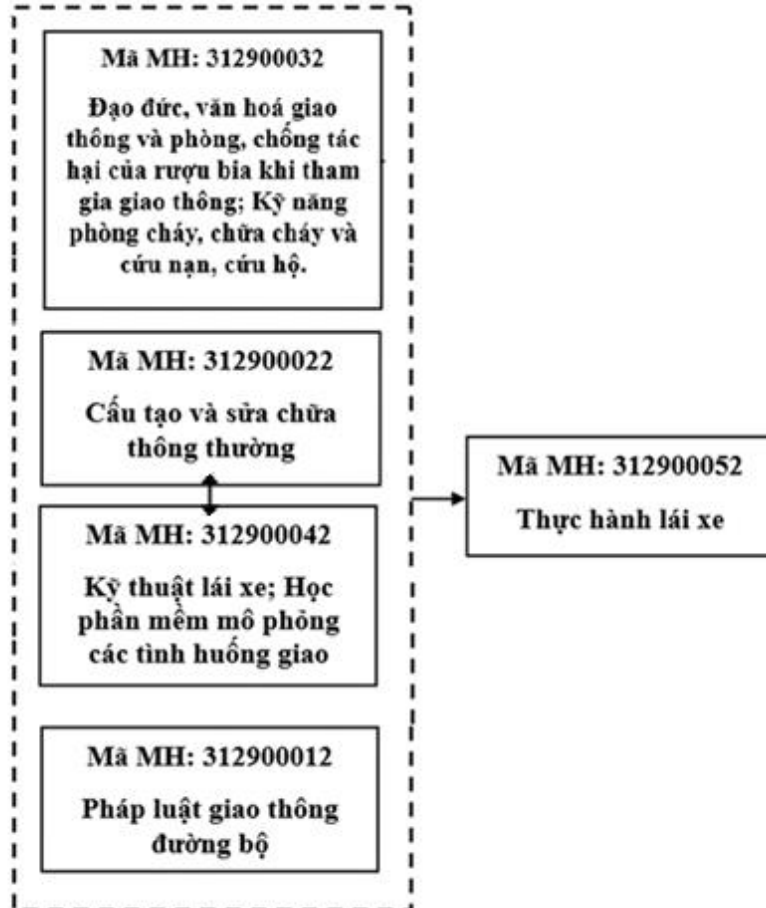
Mã MH: 312900032

Đạo đức, văn hoá giao thông và phòng, chống tác hại của rượu bia khi tham gia giao thông; Kỹ năng phòng cháy, chữa cháy và cứu nạn, cứu hộ.

Mã MH: 312900022

Cấu tạo và sửa chữa thông thường

Mã MH: 312900042

Kỹ thuật lái xe; Học phần mềm mô phỏng các tình huống giao

Mã MH: 312900012

Pháp luật giao thông đường bộ

Mã MH: 312900052

Thực hành lái xe